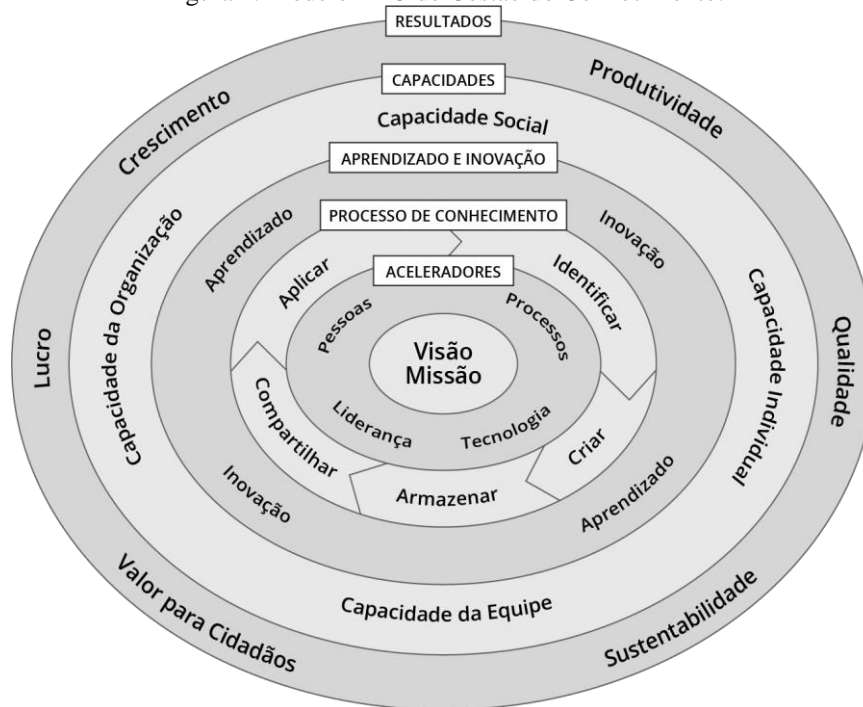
RESULTADOS

Crescimento

Produtividade

Lucro

Qualidade

Valor para Cidadãos

Sustentabilidade

CAPACIDADES

Capacidade Social

Capacidade da Organização

Capacidade Individual

Capacidade da Equipe

APRENDIZADO E INOVAÇÃO

Aprendizado

Inovação

Inovação

Aprendizado

PROCESSO DE CONHECIMENTO

Aplicar

Identificar

Criar

Armazenar

Compartilhar

ACELERADORES

Pessoas

Processos

Liderança

Tecnologia

Visão
Missão